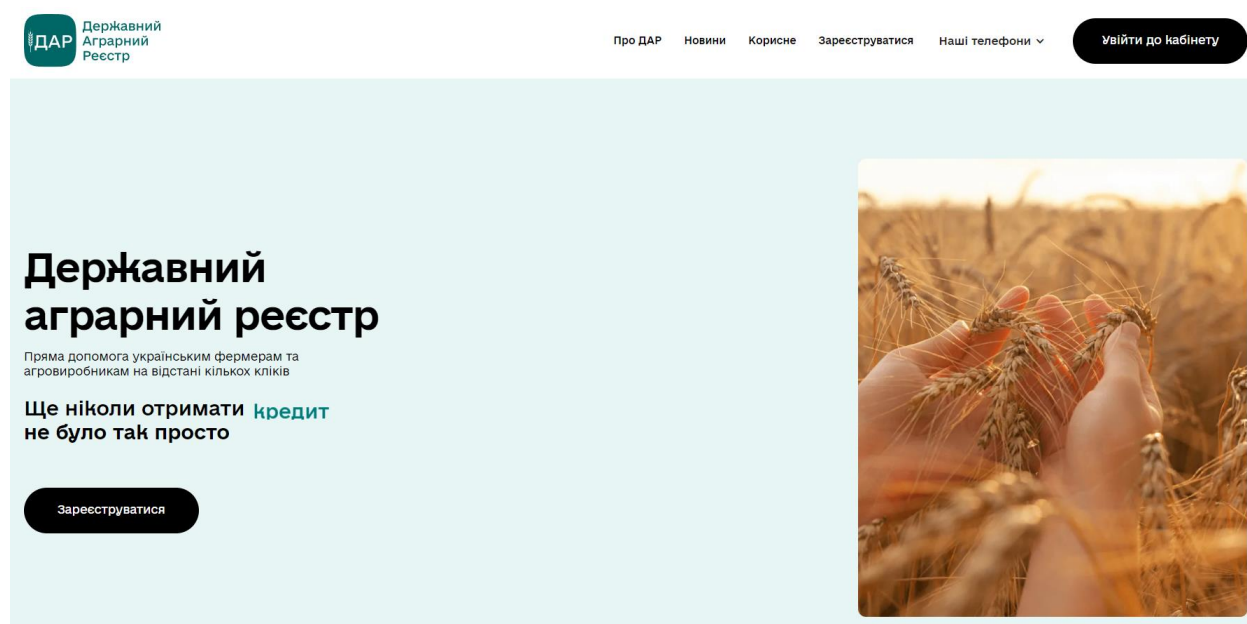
ДАР Державний Аграрний Реєстр

Про ДАР Новини Корисне Зареєструватися Наші телефони Увійти до кабінету

Державний аграрний реєстр

Пряма допомога українським фермерам та агровиробникам на відстані кількох кліків

Ще ніколи отримати кредит не було так просто

Зареєструватися